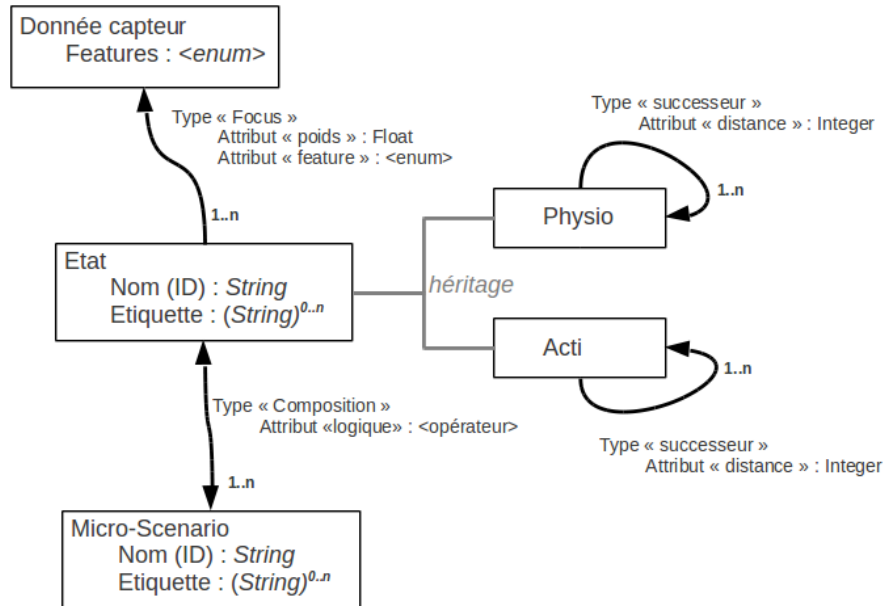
Donnée capteur
Features : <enum>

Type « Focus »
Attribut « poids » : Float
Attribut « feature » : <enum>

1..n

Type « successeur »
Attribut « distance » : Integer

1..n

Physio

Etat
Nom (ID) : String
Etiquette : (String)$^{0..n}$

héritage

Acti

1..n

Type « Composition »
Attribut «logique» : <opérateur>

Type « successeur »
Attribut « distance » : Integer

1..n

Micro-Scenario
Nom (ID) : String
Etiquette : (String)$^{0..n}$